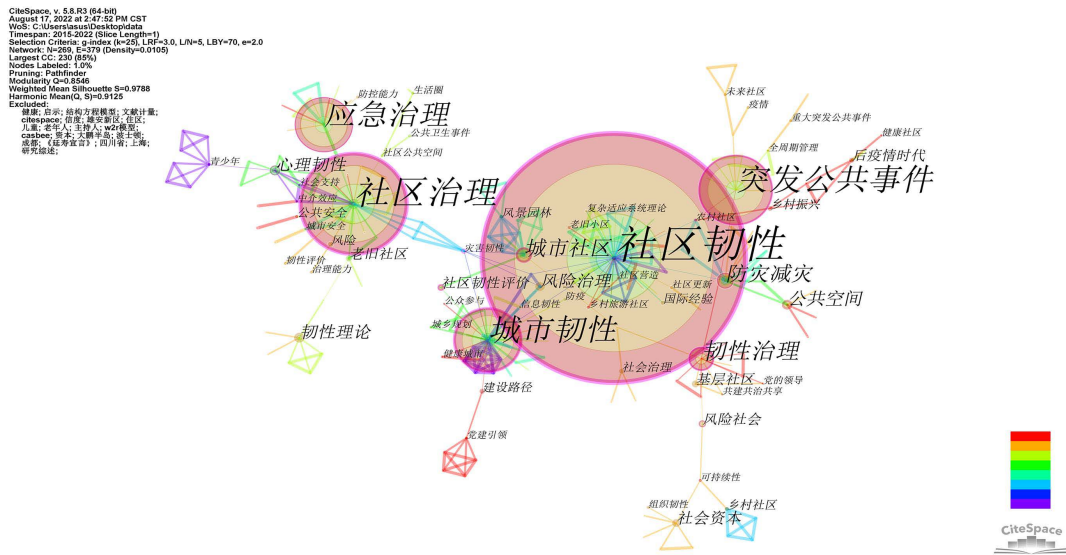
CiteSpace, v. 5.8.R3 (64-bit)
August 17, 2022 at 2:47:52 PM CST
WoS: C:\Users\asus\Desktop\data
Timespan: 2015-2022 (Slice Length=1)
Selection Criteria: g-index (k=25), LRF=3.0, L/N=5, LBY=70, e=2.0
Network: N=269, E=379 (Density=0.0105)
Largest CC: 230 (85%)
Nodes Labeled: 1.0%
Pruning: Pathfinder
Modularity Q=0.8546
Weighted Mean Silhouette S=0.9788
Harmonic Mean(Q, S)=0.9125
Excluded:
健康; 启示; 结构方程模型; 文献计量; citespace; 信度; 雄安新区; 住区; 儿童; 老年人; 主持人; w2r模型; casbee; 资本; 大鹏半岛; 波士顿; 成都; 《延寿宜言》; 四川省; 上海; 研究综述;

防控能力
生活圈
应急治理
公共卫生事件
社区公共空间
青少年
心理韧性
社会支持
中介效应
社区治理
公共安全
城市安全
风险
老旧社区
韧性评价
治理能力
韧性理论
未来社区
疫情
重大突发公共事件
全周期管理
健康社区
后疫情时代
突发公共事件
乡村振兴
农村社区
复杂适应系统理论
风景园林
老旧小区
城市社区
社区韧性
灾害韧性
社区韧性评价
风险治理
社区营造
防灾减灾
社区更新
公共空间
众参与
防疫
国际经验
信息韧性
乡村旅游社区
城乡规划
城市韧性
健康城市
韧性治理
社会治理
基层社区
党的领导
共建共治共享
建设路径
风险社会
党建引领
可持续性
组织韧性
乡村社区
社会资本
CiteSpace